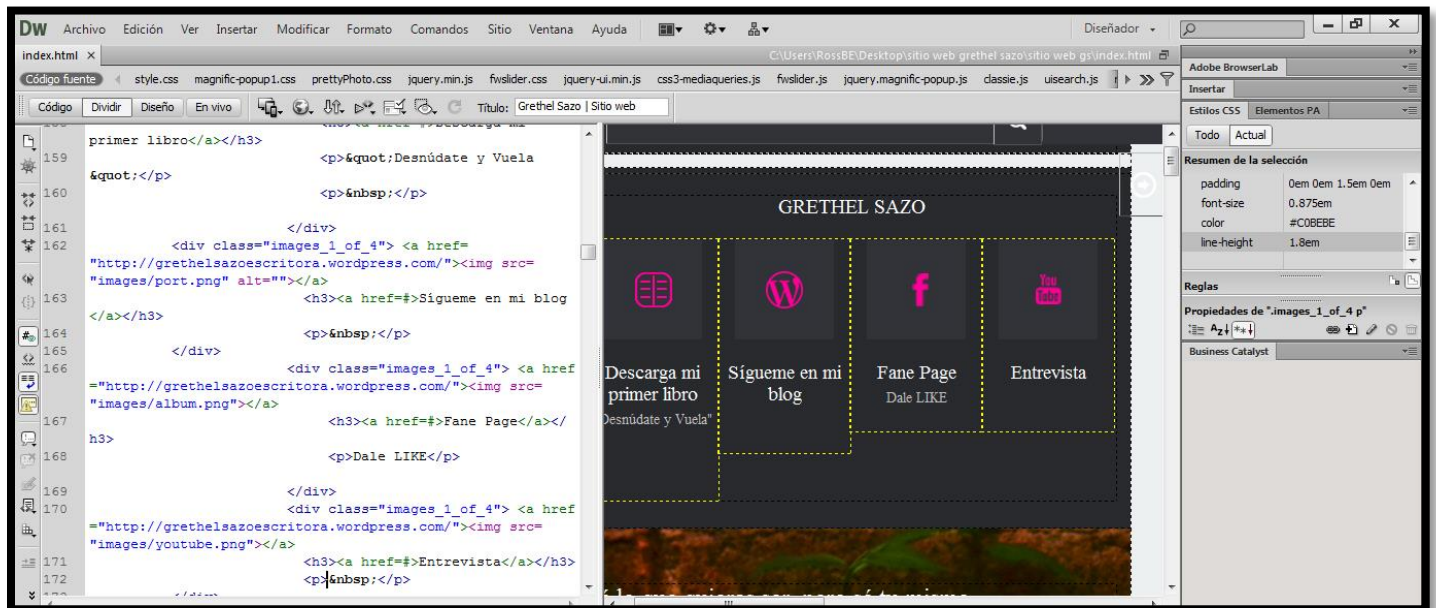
DW Archivo Edición Ver Insertar Modificar Formato Comandos Sitio Ventana Ayuda

Diseñador

index.html ×

C:\Users\RossBE\Desktop\sitio web grethel sazo\sitio web gs\index.html

Código fuente style.css magnific-popup1.css prettyPhoto.css jquery.min.js fwslider.css jquery-ui.min.js css3-mediaqueries.js fwslider.js jquery.magnific-popup.js classie.js uisearch.js

Código Dividir Diseño En vivo Título: Grethel Sazo | Sitio web

primer libro</a></h3>
159 <p>&quot;Desnúdate y Vuela &quot;</p>
160 <p>&nbsp;</p>
161 </div>
162 <div class="images_1_of_4"> <a href="http://grethelsazoescritora.wordpress.com/"><img src="images/port.png" alt=""></a>
163 <h3><a href=#>Sígueme en mi blog </a></h3>
164 <p>&nbsp;</p>
165 </div>
166 <div class="images_1_of_4"> <a href="http://grethelsazoescritora.wordpress.com/"><img src="images/album.png"></a>
167 <h3><a href=#>Fane Page</a></h3>
168 <p>Dale LIKE</p>
169 </div>
170 <div class="images_1_of_4"> <a href="http://grethelsazoescritora.wordpress.com/"><img src="images/youtube.png"></a>
171 <h3><a href=#>Entrevista</a></h3>
172 <p>&nbsp;</p>

GRETHEL SAZO

Descarga mi primer libro
Desnúdate y Vuela"

Sígueme en mi blog

Fane Page
Dale LIKE

Entrevista

Adobe BrowserLab
Insertar
Estilos CSS Elementos PA
Todo Actual
Resumen de la selección

| padding | 0em 0em 1.5em 0em |
|---|---|
| font-size | 0.875em |
| color | #C0BEBE |
| line-height | 1.8em |

Reglas
Propiedades de ".images_1_of_4 p"
Business Catalyst